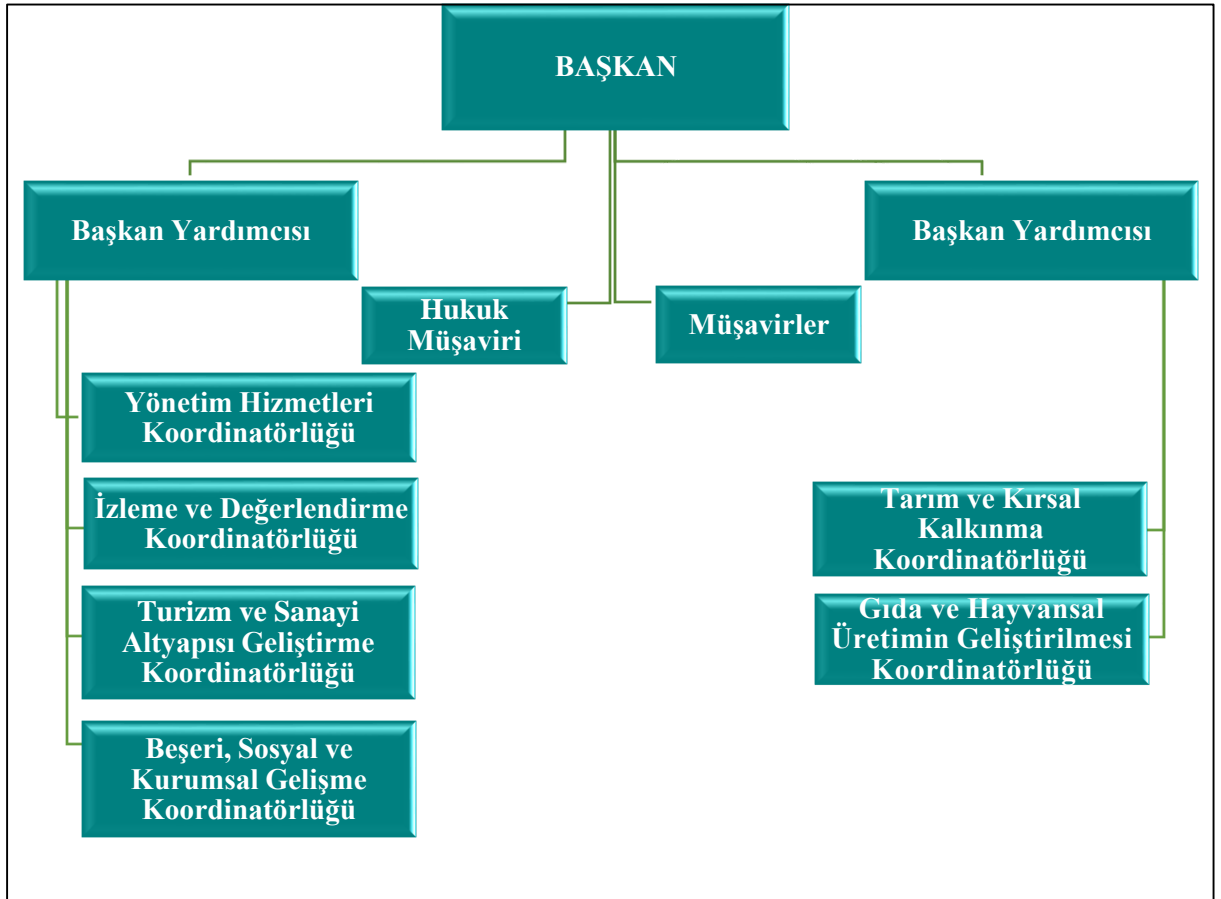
BAŞKAN

Başkan Yardımcısı

Başkan Yardımcısı

Hukuk Müşaviri

Müşavirler

Yönetim Hizmetleri Koordinatörlüğü

İzleme ve Değerlendirme Koordinatörlüğü

Turizm ve Sanayi Altyapısı Geliştirme Koordinatörlüğü

Beşeri, Sosyal ve Kurumsal Gelişme Koordinatörlüğü

Tarım ve Kırsal Kalkınma Koordinatörlüğü

Gıda ve Hayvansal Üretimin Geliştirilmesi Koordinatörlüğü